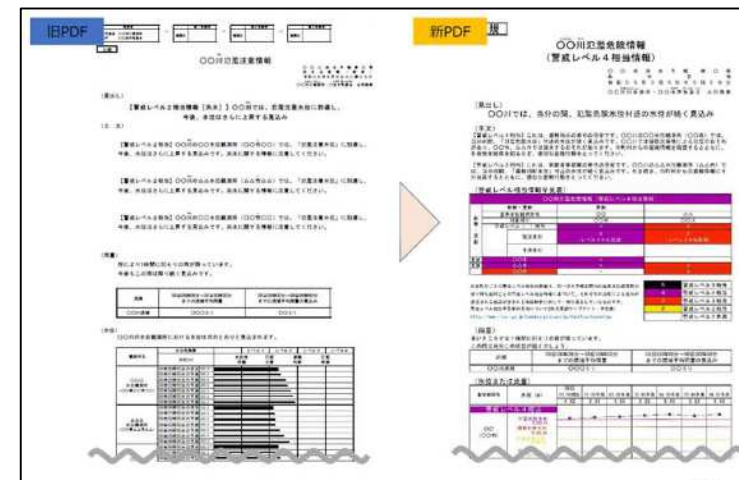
旧PDF

〇〇川氾濫注意情報

【見出し】

【警戒レベル２相当情報［洪水］】〇〇川では、氾濫注意水位に到達し、今後、水位はさらに上昇する見込み

【主文】

【警戒レベル２相当】〇〇川の〇〇水位観測所（〇〇市〇〇）では、「氾濫注意水位」に到達し、今後、水位はさらに上昇する見込みです。洪水に関する情報に注意してください。

【警戒レベル２相当】〇〇川の〇〇水位観測所（〇〇市〇〇）では、「氾濫注意水位」に到達し、今後、水位はさらに上昇する見込みです。洪水に関する情報に注意してください。

【警戒レベル２相当】〇〇川の〇〇水位観測所（〇〇市〇〇）では、「氾濫注意水位」に到達し、今後、水位はさらに上昇する見込みです。洪水に関する情報に注意してください。

【雨量】

新PDF

〇〇川氾濫危険情報
（警戒レベル４相当情報）

【見出し】
〇〇川では、当分の間、氾濫危険水位付近の水位が続く見込み

【主文】

［警戒レベル相当情報発表］

【雨量】

【水位または流量】

警戒レベル４相当